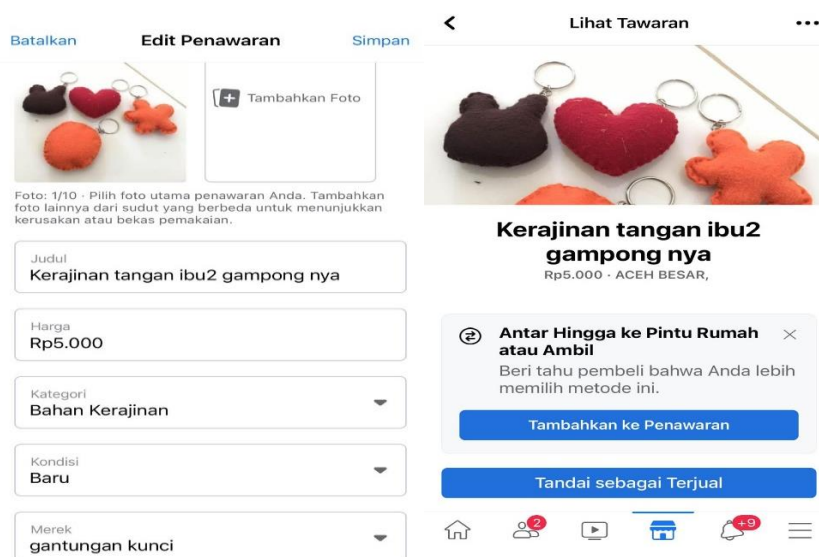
Batalkan
Edit Penawaran
Simpan

Tambahkan Foto

Foto: 1/10 · Pilih foto utama penawaran Anda. Tambahkan foto lainnya dari sudut yang berbeda untuk menunjukkan kerusakan atau bekas pemakaian.

Judul
Kerajinan tangan ibu2 gampong nya

Harga
Rp5.000

Kategori
Bahan Kerajinan

Kondisi
Baru

Merek
gantungan kunci

Lihat Tawaran

Kerajinan tangan ibu2 gampong nya
Rp5.000 · ACEH BESAR,

Antar Hingga ke Pintu Rumah atau Ambil
Beri tahu pembeli bahwa Anda lebih memilih metode ini.

Tambahkan ke Penawaran

Tandai sebagai Terjual

2
+9